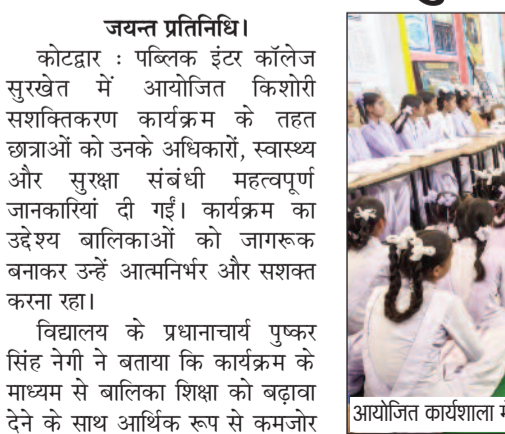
जयन्त प्रतिनिधि।

कोटद्वार : पब्लिक इंटर कॉलेज सुरखेत में आयोजित किशोरी सशक्तिकरण कार्यक्रम के तहत छात्राओं को उनके अधिकारों, स्वास्थ्य और सुरक्षा संबंधी महत्वपूर्ण जानकारियां दी गईं। कार्यक्रम का उद्देश्य बालिकाओं को जागरूक बनाकर उन्हें आत्मनिर्भर और सशक्त करना रहा।

विद्यालय के प्रधानाचार्य पुष्कर सिंह नेगी ने बताया कि कार्यक्रम के माध्यम से बालिका शिक्षा को बढ़ावा देने के साथ आर्थिक रूप से कमजोर

आयोजित कार्यशाला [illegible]